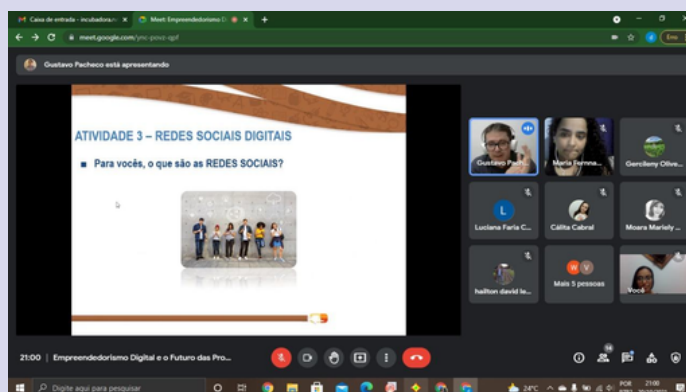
Caixa de entrada - incubadora.n ×
Meet: Empreendedorismo D ×
+
meet.google.com/ync-povz-qpf
Erro

Gustavo Pacheco está apresentando

ATIVIDADE 3 – REDES SOCIAIS DIGITAIS

Para vocês, o que são as REDES SOCIAIS?

Gustavo Pach...
Maria Fernna...
Gercileny Olive...
L
Luciana Faria C...
Cálita Cabral
Moara Mariely ...
hailton david le...
W V
Mais 5 pessoas
Você

21:00 | Empreendedorismo Digital e o Futuro das Pro...

14

Digite aqui para pesquisar
24°C
POR
21:00